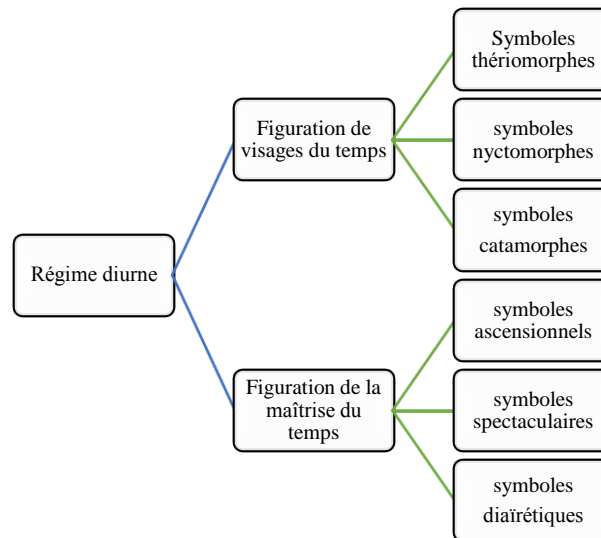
Régime diurne

Figuration de visages du temps

Symboles thériomorphes

symboles nyctomorphes

symboles catamorphes

Figuration de la maîtrise du temps

symboles ascensionnels

symboles spectaculaires

symboles diaïrétiques